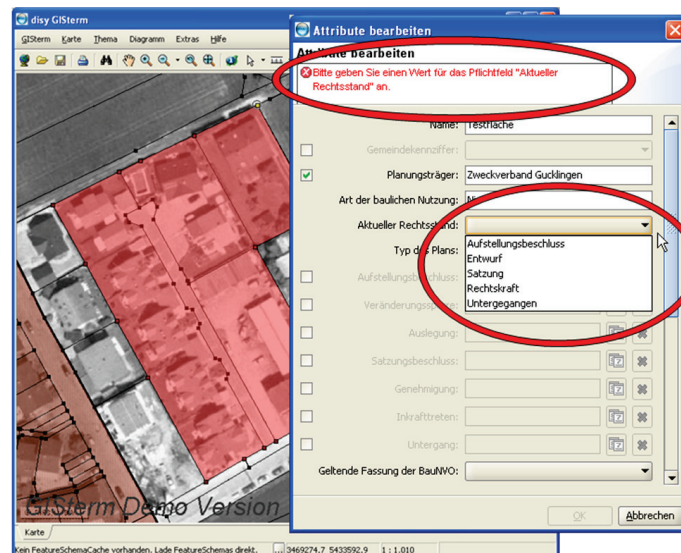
disy GISterm

GISterm Karte Thema Diagramm Extras Hilfe

Attribute bearbeiten

Att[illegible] bearbeiten

Bitte geben Sie einen Wert für das Pflichtfeld "Aktueller Rechtsstand" an.

Name: Testfläche

Gemeindekennziffer:

Planungsträger: Zweckverband Gucklingen

Art der baulichen Nutzung: N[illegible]

Aktueller Rechtsstand:

Aufstellungsbeschluss
Entwurf
Satzung
Rechtskraft
Untergegangen

Typ d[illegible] Plans:

Aufstellungsb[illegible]:

Veränderungss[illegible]:

Auslegung:

Satzungsbeschluss:

Genehmigung:

Inkrafttreten:

Untergang:

Geltende Fassung der BauNVO:

OK

Abbrechen

GISterm Demo Version

Karte

Kein FeatureSchemaCache vorhanden. Lade FeatureSchemas direkt.

3469274,7 5433592,9

1 : 1.010